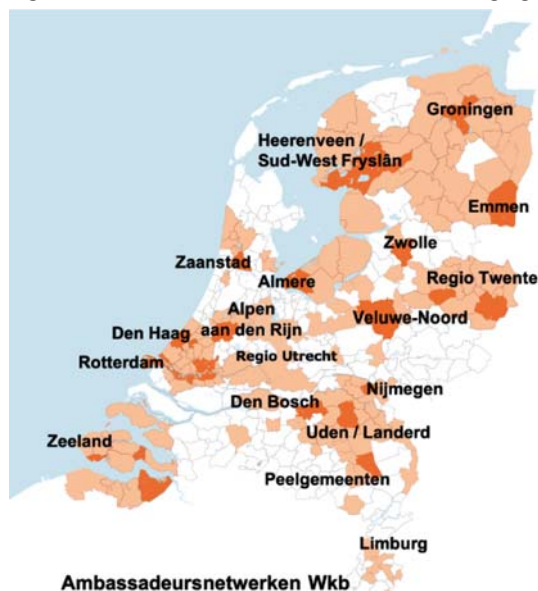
Groningen

Heerenveen / Sud-West Fryslân

Emmen

Zwolle

Zaanstad

Almere

Regio Twente

Alpen aan den Rijn

Den Haag

Veluwe-Noord

Rotterdam

Regio Utrecht

Nijmegen

Den Bosch

Zeeland

Uden / Landerd

Peelgemeenten

Limburg

Ambassadeursnetwerken Wkb